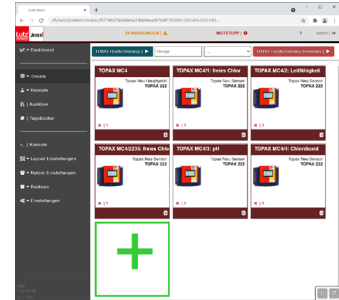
Lutz-Jesco

Dashboard

Geräte
Rezepte
Auslöser
Tagebücher

Konsole
Layout Einstellungen
Nutzer Einstellungen
Backups
Einstellungen

TODO Studientraining
TOPAX Studientraining Bereiches

TOPAX MC4
TOPAX Neu Hauptpunkt
TOPAX 222

TOPAX MC4/1: freies Chlor
TOPAX Neu Sensor
TOPAX 222

TOPAX MC4/2: Leitfähigkeit
TOPAX Neu Sensor
TOPAX 222

TOPAX MC4/2235: freies Chlor
TOPAX Neu Sensor
TOPAX 222

TOPAX MC4/3: pH
TOPAX Neu Sensor
TOPAX 222

TOPAX MC4/4: Chlordioxid
TOPAX Neu Sensor
TOPAX 222